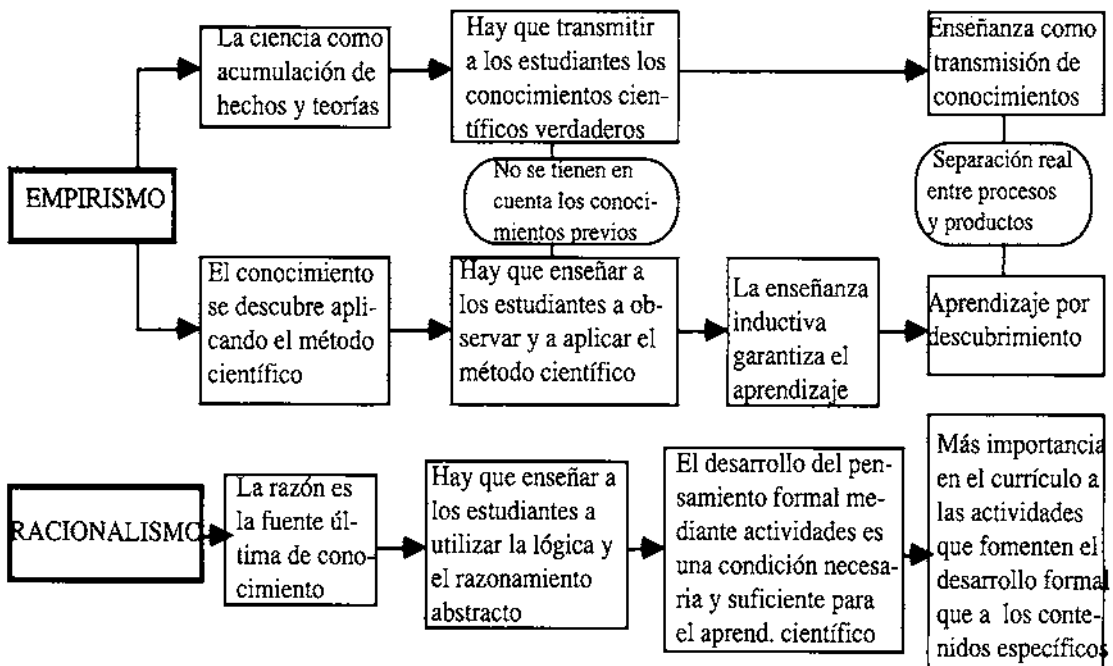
EMPIRISMO

La ciencia como acumulación de hechos y teorías

Hay que transmitir a los estudiantes los conocimientos científicos verdaderos

Enseñanza como transmisión de conocimientos

No se tienen en cuenta los conocimientos previos

Separación real entre procesos y productos

El conocimiento se descubre aplicando el método científico

Hay que enseñar a los estudiantes a observar y a aplicar el método científico

La enseñanza inductiva garantiza el aprendizaje

Aprendizaje por descubrimiento

RACIONALISMO

La razón es la fuente última de conocimiento

Hay que enseñar a los estudiantes a utilizar la lógica y el razonamiento abstracto

El desarrollo del pensamiento formal mediante actividades es una condición necesaria y suficiente para el aprend. científico

Más importancia en el currículo a las actividades que fomenten el desarrollo formal que a los contenidos específicos